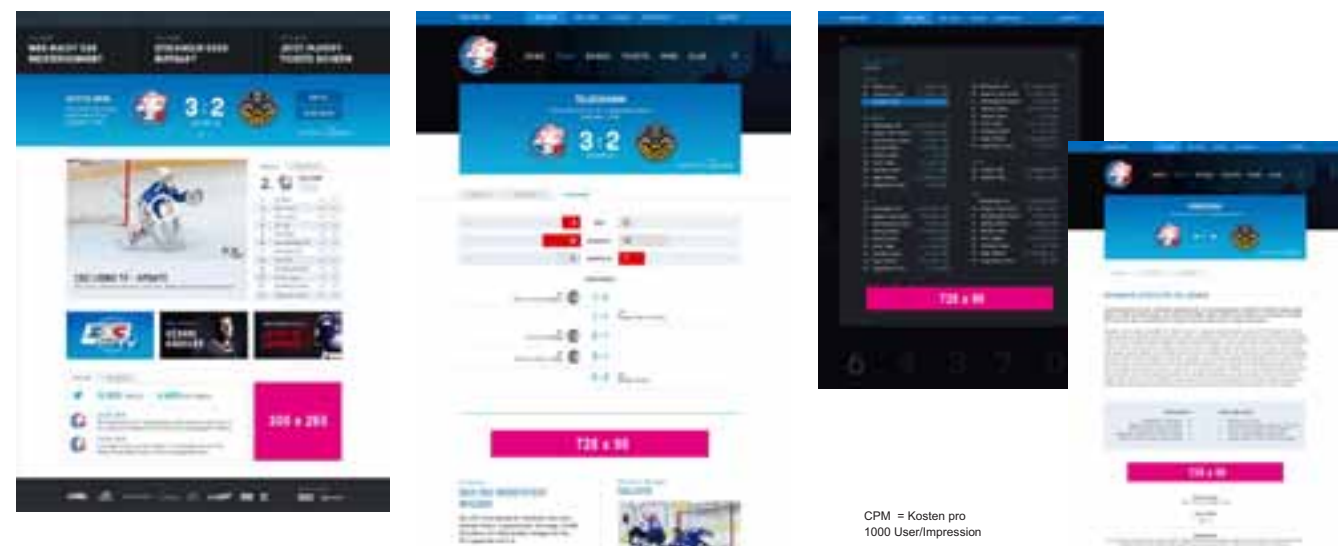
WER MACHT DAS MEISTERRENNEN?

STREAMER 2020 BUFFALO

JETZT PLAYOFF TICKETS SICHERN

3 : 2

EHC LIONS TV - UPDATE

300 x 250

3 : 2

728 x 90

728 x 90

6 4 3 7 0

3 : 2

728 x 90

CPM = Kosten pro 1000 User/Impression